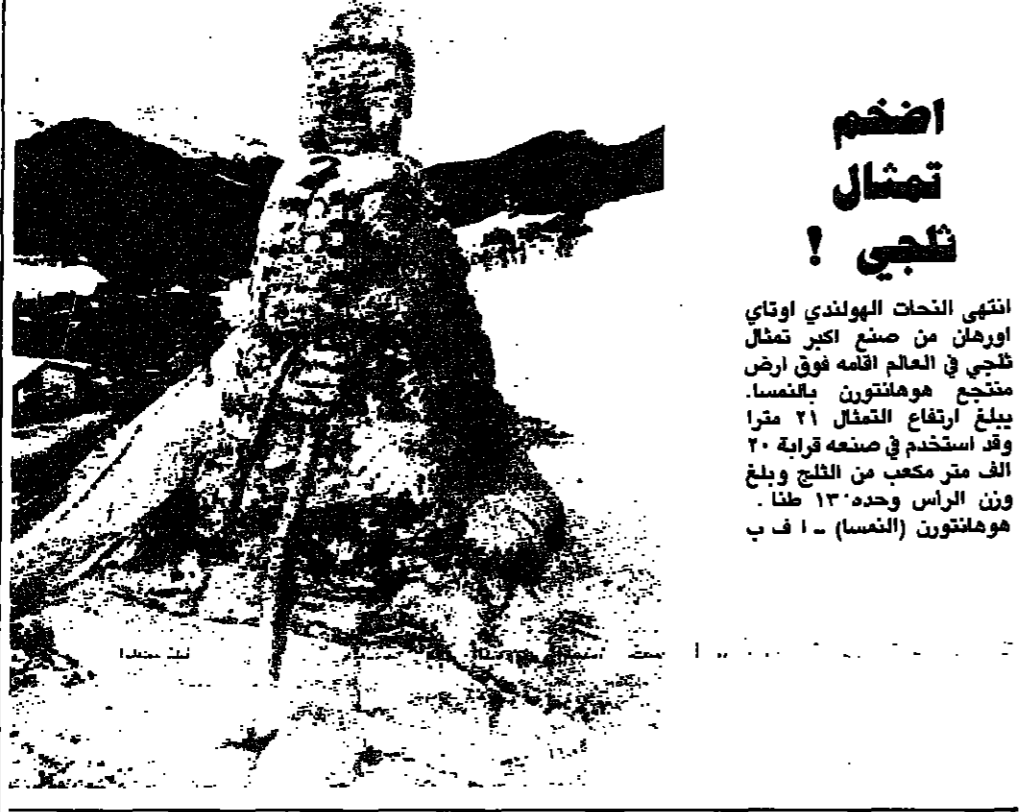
اضخم تمثال ثلجي !

انتهى النحات الهولندي اوتاي اورهان من صنع اكبر تمثال ثلجي في العالم اقامه فوق ارض منتجع هوهانتورن بالنمسا. يبلغ ارتفاع التمثال ٢١ مترا وقد استخدم في صنعه قرابة ٢٠ الف متر مكعب من الثلج وبلغ وزن الراس وحده ١٣٠ طنا .
هوهانتورن (النمسا) ـ ا ف ب